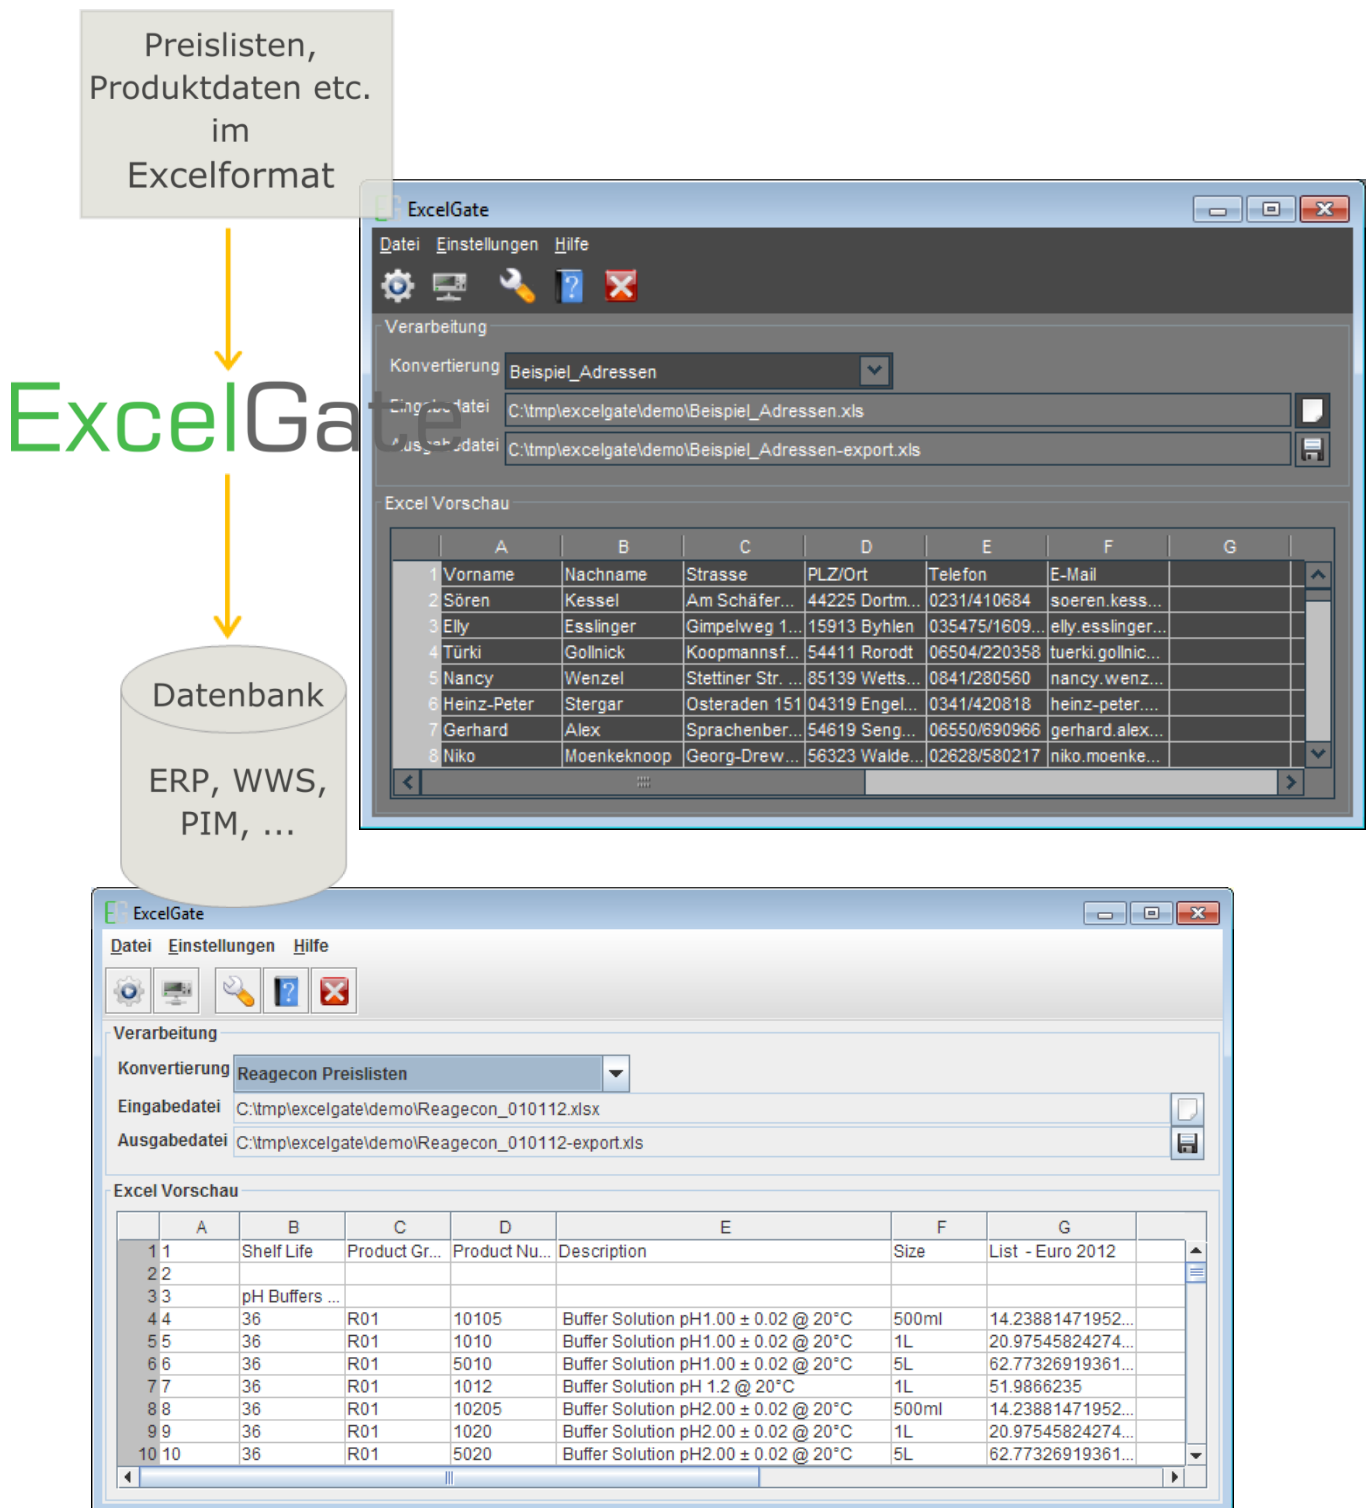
Preislisten, Produktdaten etc. im Excelformat

ExcelGa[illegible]

Datenbank

ERP, WWS, PIM, ...

ExcelGate

Datei Einstellungen Hilfe

Verarbeitung

Konvertierung Beispiel_Adressen

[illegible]datei C:\tmp\excelgate\demo\Beispiel_Adressen.xls

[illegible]datei C:\tmp\excelgate\demo\Beispiel_Adressen-export.xls

Excel Vorschau

| | A | B | C | D | E | F | G |
|---|---|---|---|---|---|---|---|
| 1 | Vorname | Nachname | Strasse | PLZ/Ort | Telefon | E-Mail | |
| 2 | Sören | Kessel | Am Schäfer... | 44225 Dortm... | 0231/410684 | soeren.kess... | |
| 3 | Elly | Esslinger | Gimpelweg 1... | 15913 Byhlen | 035475/1609... | elly.esslinger... | |
| 4 | Türki | Gollnick | Koopmannsf... | 54411 Rorodt | 06504/220358 | tuerki.gollnic... | |
| 5 | Nancy | Wenzel | Stettiner Str. ... | 85139 Wetts... | 0841/280560 | nancy.wenz... | |
| 6 | Heinz-Peter | Stergar | Osteraden 151 | 04319 Engel... | 0341/420818 | heinz-peter.... | |
| 7 | Gerhard | Alex | Sprachenber... | 54619 Seng... | 06550/690966 | gerhard.alex... | |
| 8 | Niko | Moenkeknoop | Georg-Drew... | 56323 Walde... | 02628/580217 | niko.moenke... | |

ExcelGate

Datei Einstellungen Hilfe

Verarbeitung

Konvertierung Reagecon Preislisten

Eingabedatei C:\tmp\excelgate\demo\Reagecon_010112.xlsx

Ausgabedatei C:\tmp\excelgate\demo\Reagecon_010112-export.xls

Excel Vorschau

| | A | B | C | D | E | F | G |
|---|---|---|---|---|---|---|---|
| 1 | 1 | Shelf Life | Product Gr... | Product Nu... | Description | Size | List - Euro 2012 |
| 2 | 2 | | | | | | |
| 3 | 3 | pH Buffers ... | | | | | |
| 4 | 4 | 36 | R01 | 10105 | Buffer Solution pH1.00 ± 0.02 @ 20°C | 500ml | 14.23881471952... |
| 5 | 5 | 36 | R01 | 1010 | Buffer Solution pH1.00 ± 0.02 @ 20°C | 1L | 20.97545824274... |
| 6 | 6 | 36 | R01 | 5010 | Buffer Solution pH1.00 ± 0.02 @ 20°C | 5L | 62.77326919361... |
| 7 | 7 | 36 | R01 | 1012 | Buffer Solution pH 1.2 @ 20°C | 1L | 51.9866235 |
| 8 | 8 | 36 | R01 | 10205 | Buffer Solution pH2.00 ± 0.02 @ 20°C | 500ml | 14.23881471952... |
| 9 | 9 | 36 | R01 | 1020 | Buffer Solution pH2.00 ± 0.02 @ 20°C | 1L | 20.97545824274... |
| 10 | 10 | 36 | R01 | 5020 | Buffer Solution pH2.00 ± 0.02 @ 20°C | 5L | 62.77326919361... |